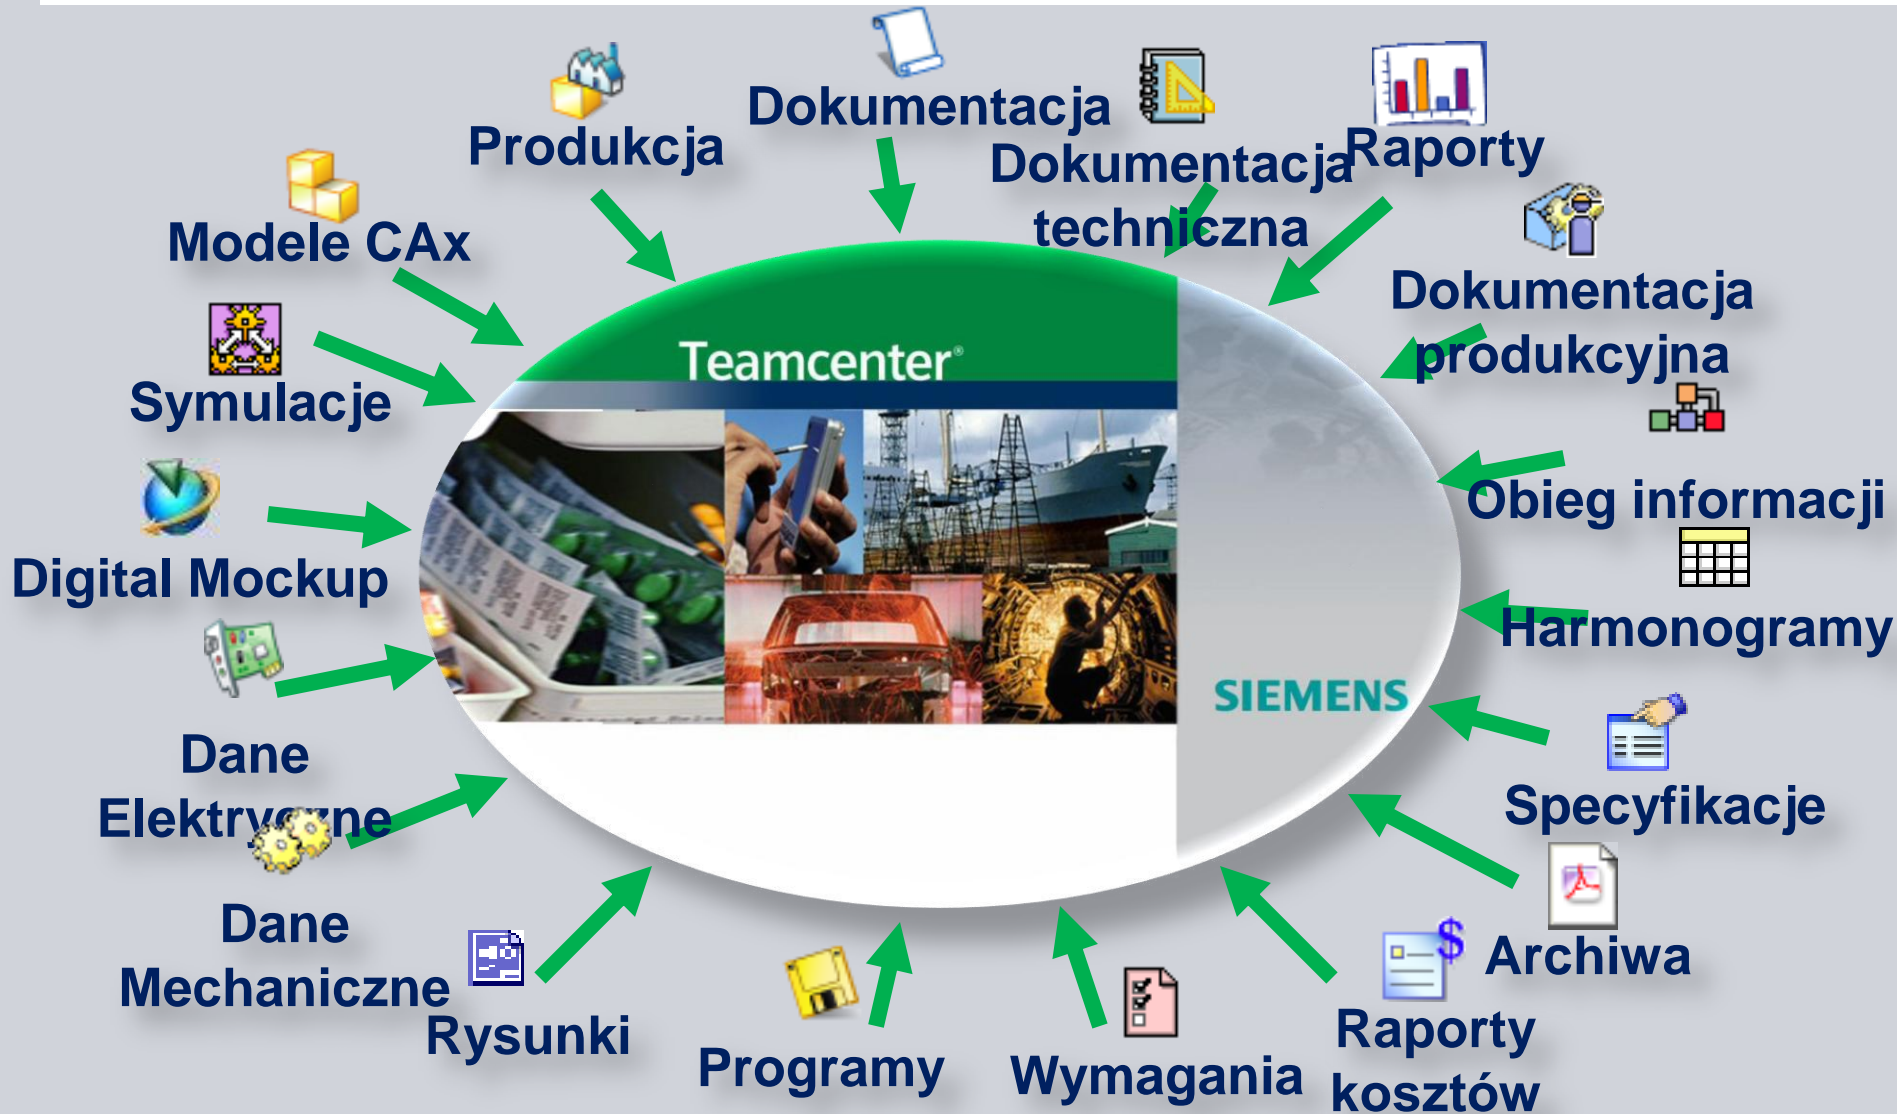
Dokumentacja

Produkcja

Dokumentacja techniczna

Raporty

Modele CAx

Dokumentacja produkcyjna

Symulacje

Teamcenter®

Obieg informacji

Digital Mockup

Harmonogramy

SIEMENS

Dane Elektryczne

Specyfikacje

Dane Mechaniczne

Archiwa

Rysunki

Programy

Wymagania

Raporty kosztów